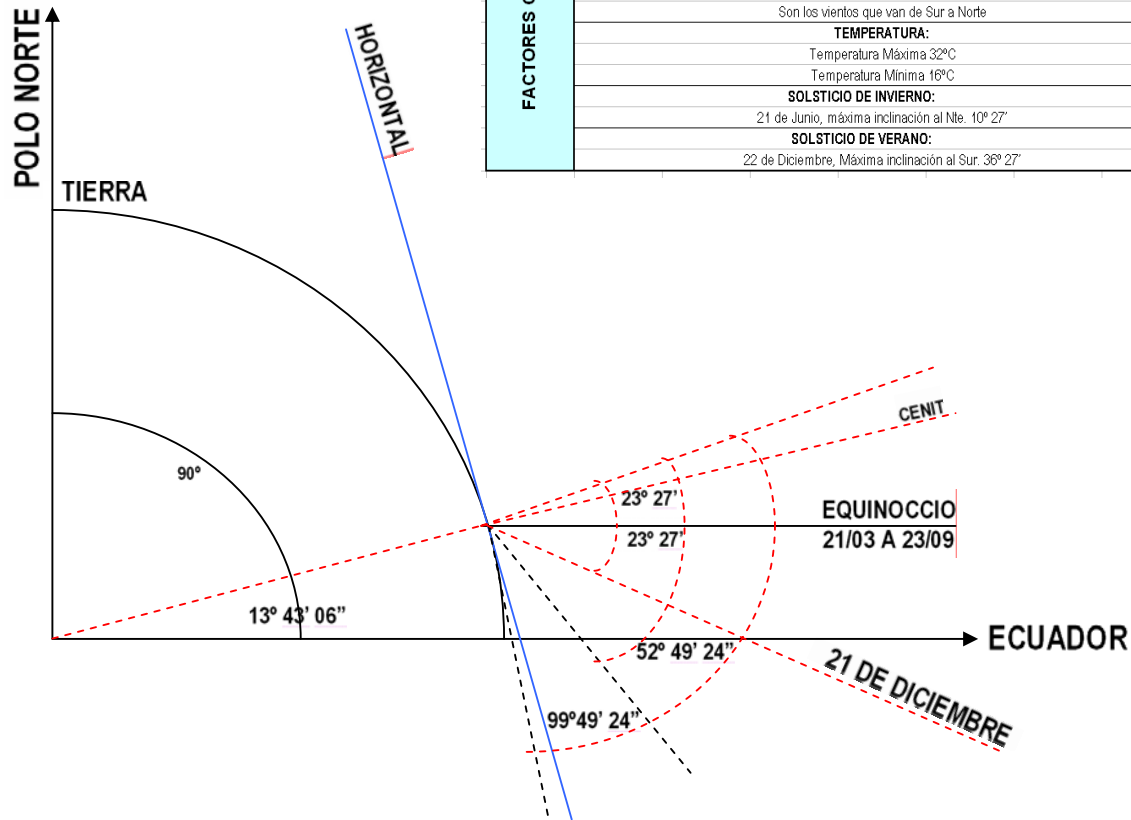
| FACTORES C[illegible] | Son los vientos que van de Sur a Norte |
|---|---|
| | TEMPERATURA: |
| | Temperatura Máxima 32ºC |
| | Temperatura Mínima 16ºC |
| | SOLSTICIO DE INVIERNO: |
| | 21 de Junio, máxima inclinación al Nte. 10º 27' |
| | SOLSTICIO DE VERANO: |
| | 22 de Diciembre, Máxima inclinación al Sur. 36º 27' |

POLO NORTE

HORIZONTAL

TIERRA

CENIT

90º

23º 27'

23º 27'

EQUINOCCIO
21/03 A 23/09

13º 43' 06"

ECUADOR

52º 49' 24"

21 DE DICIEMBRE

99º49' 24"